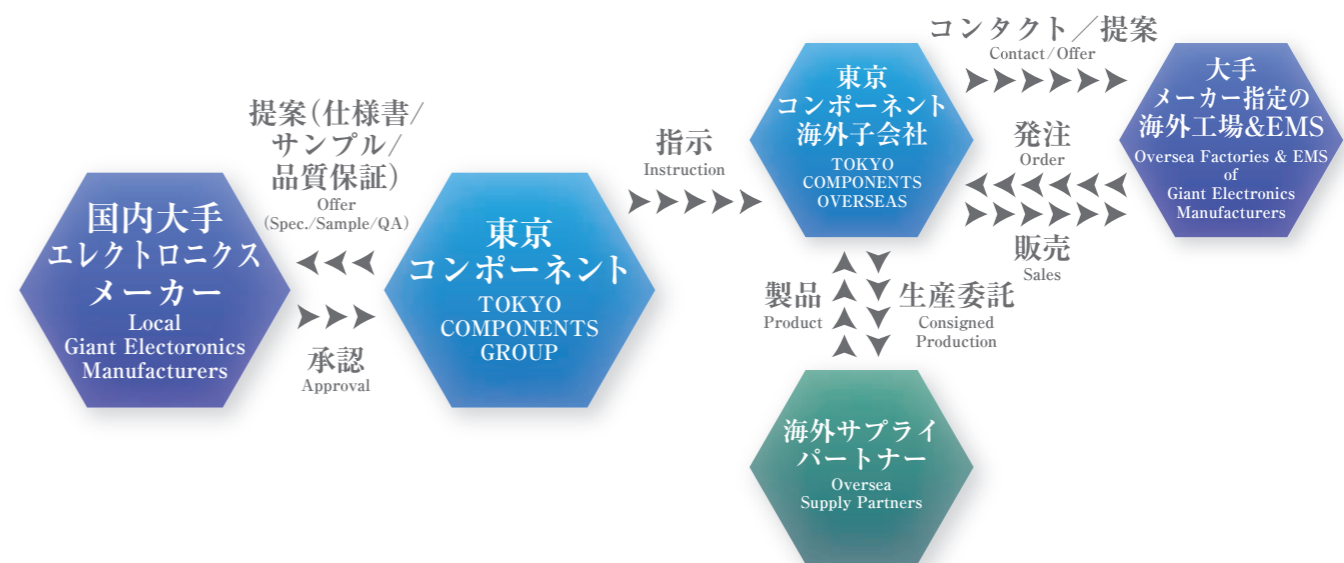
国内大手
エレクトロニクス
メーカー
Local
Giant Electoronics
Manufacturers

提案(仕様書/
サンプル/
品質保証)
Offer
(Spec./Sample/QA)

承認
Approval

東京
コンポーネント
TOKYO
COMPONENTS
GROUP

指示
Instruction

東京
コンポーネント
海外子会社
TOKYO
COMPONENTS
OVERSEAS

コンタクト/提案
Contact/Offer

発注
Order

販売
Sales

大手
メーカー指定の
海外工場&EMS
Oversea Factories & EMS
of
Giant Electronics
Manufacturers

製品
Product

生産委託
Consigned
Production

海外サプライ
パートナー
Oversea
Supply Partners